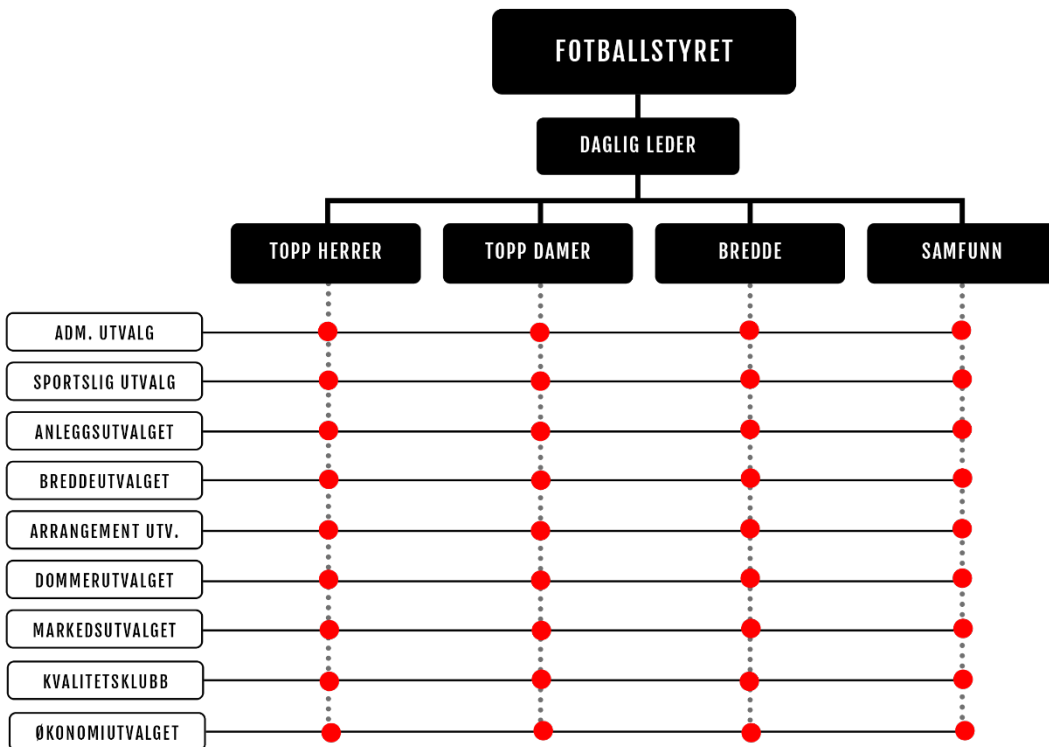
FOTBALLSTYRET

DAGLIG LEDER

TOPP HERRER

TOPP DAMER

BREDDE

SAMFUNN

ADM. UTVALG

SPORTSLIG UTVALG

ANLEGGSUTVALGET

BREDDEUTVALGET

ARRANGEMENT UTV.

DOMMERUTVALGET

MARKEDSUTVALGET

KVALITETSKLUBB

ØKONOMIUTVALGET